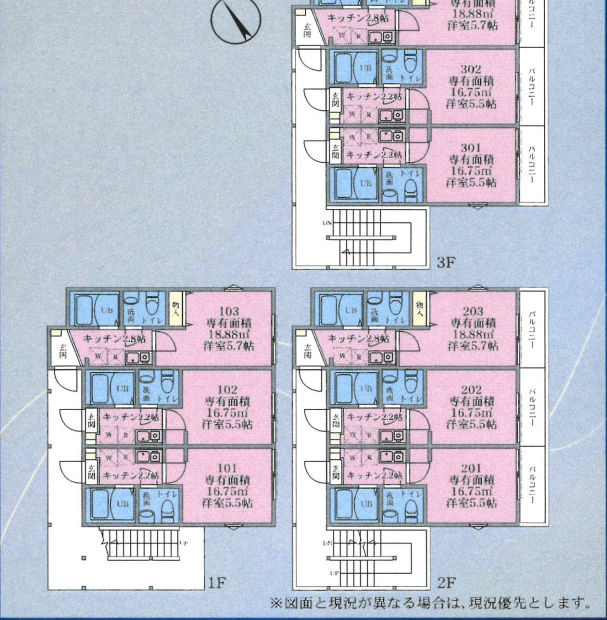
キッチン2.8帖
玄関
W
専有面積
18.88㎡
洋室5.7帖

UB
洗面
トイレ
302
専有面積
16.75㎡
洋室5.5帖
バルコニー
玄関
キッチン2.2帖
W

キッチン2.2帖
301
専有面積
16.75㎡
洋室5.5帖
バルコニー
UB
洗面
トイレ
DN

3F

UB
洗面
トイレ
物入
103
専有面積
18.88㎡
洋室5.7帖
玄関
キッチン2.8帖
W

UB
洗面
トイレ
102
専有面積
16.75㎡
洋室5.5帖
玄関
キッチン2.2帖
W
玄関
キッチン2.2帖
W
101
専有面積
16.75㎡
洋室5.5帖
UB
洗面
トイレ
UP

1F

UB
洗面
トイレ
物入
203
専有面積
18.88㎡
洋室5.7帖
バルコニー
玄関
キッチン2.8帖
W

UB
洗面
トイレ
202
専有面積
16.75㎡
洋室5.5帖
バルコニー
玄関
キッチン2.2帖
W
玄関
キッチン2.2帖
W
201
専有面積
16.75㎡
洋室5.5帖
バルコニー
UB
洗面
トイレ
DN
UP

2F

※図面と現況が異なる場合は、現況優先とします。